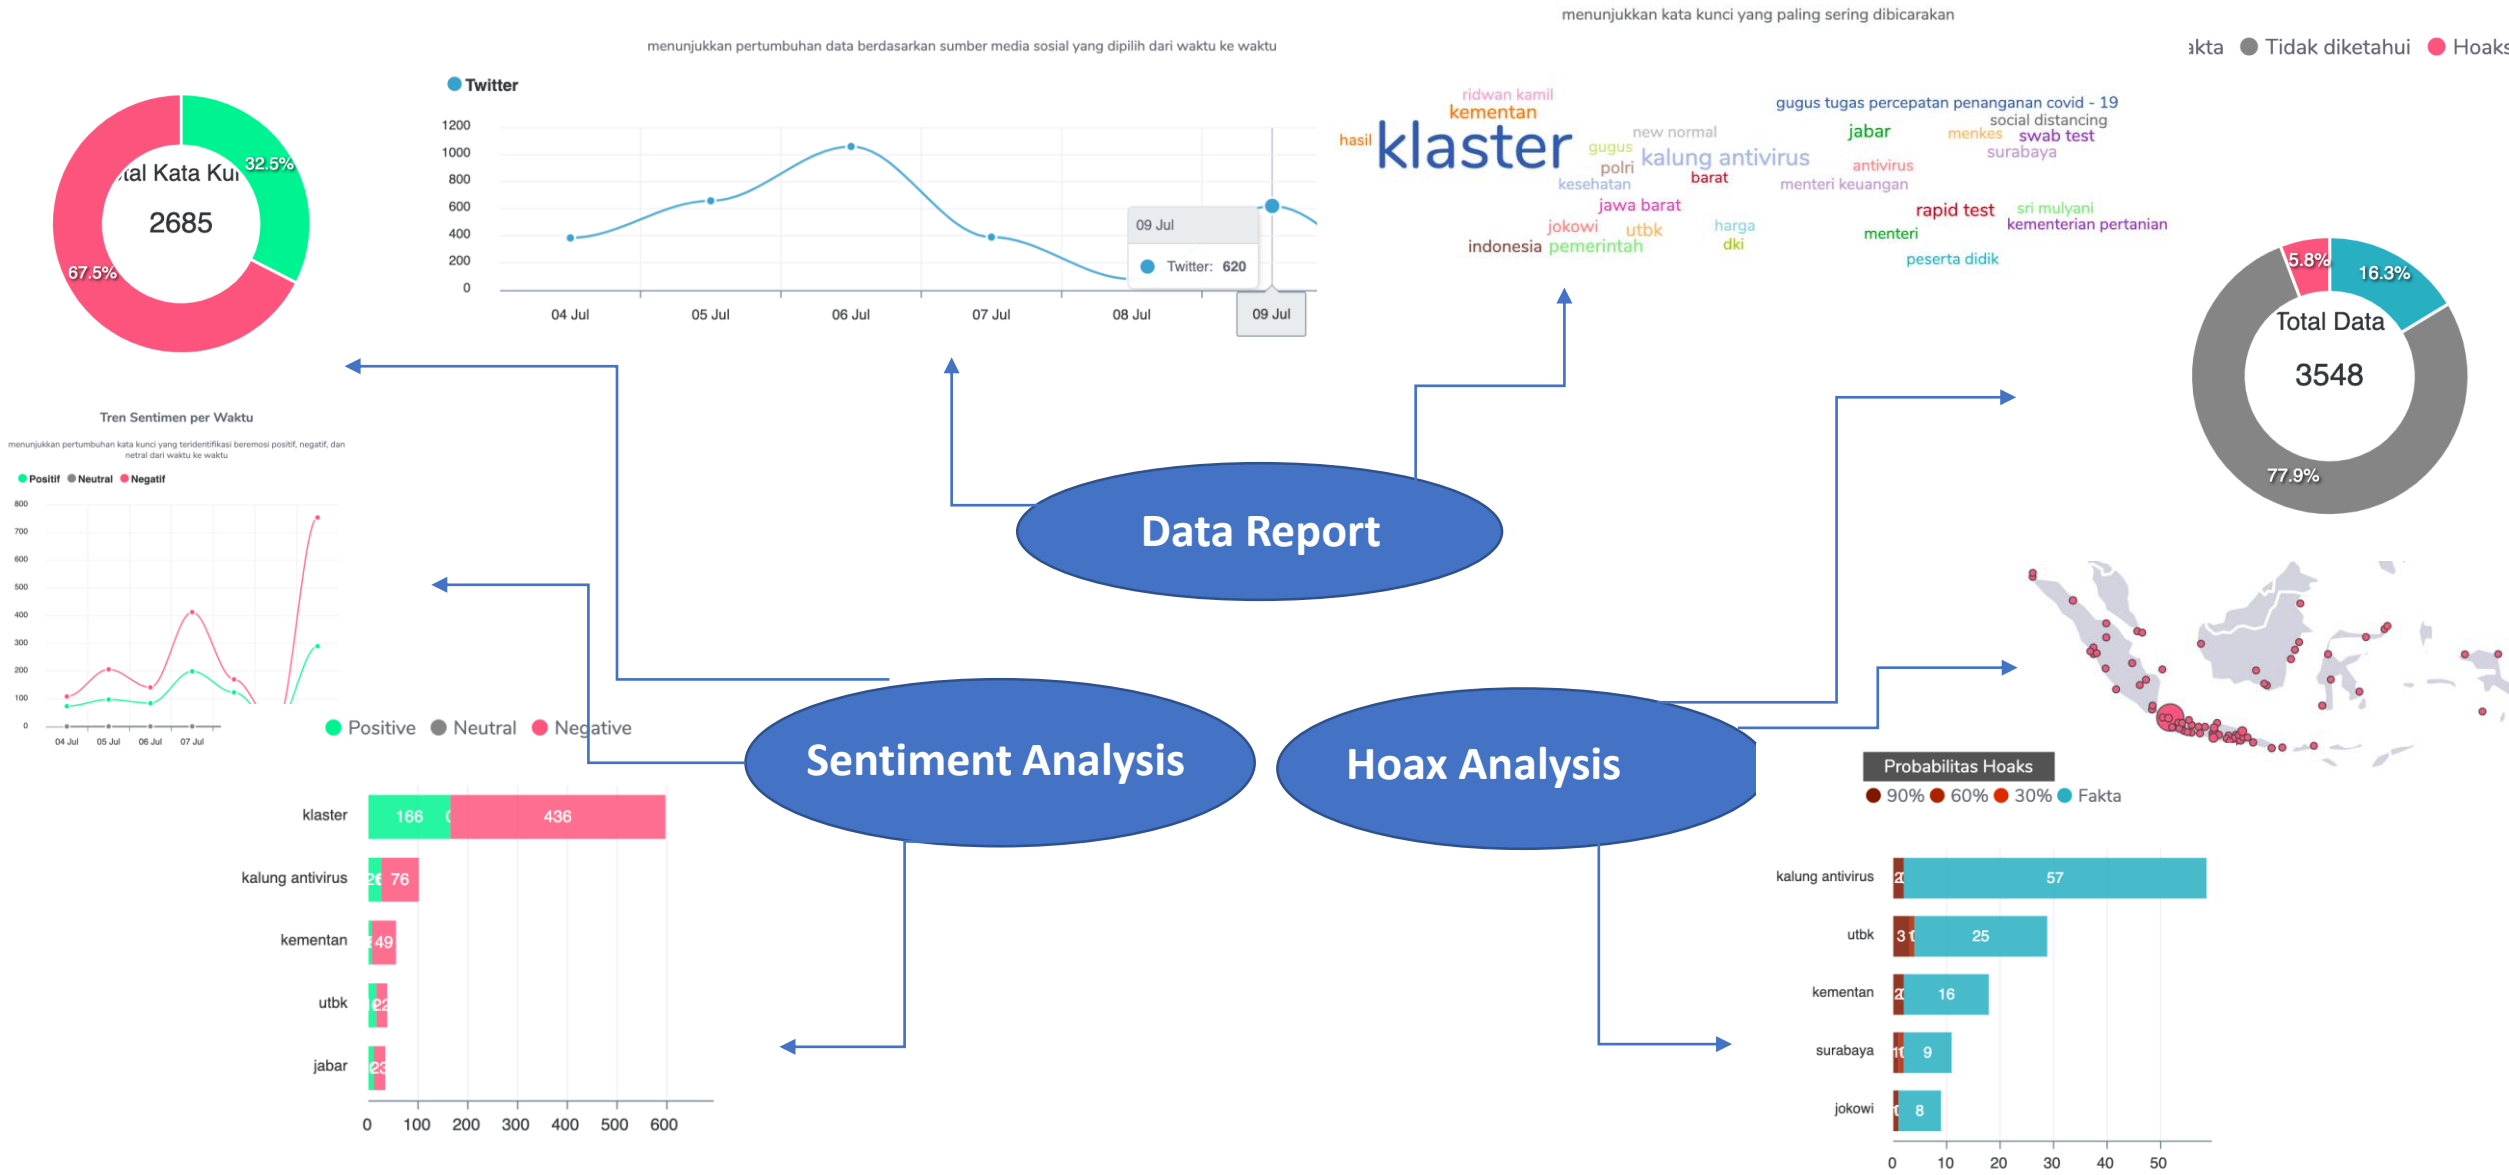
menunjukkan kata kunci yang paling sering dibicarakan

menunjukkan pertumbuhan data berdasarkan sumber media sosial yang dipilih dari waktu ke waktu

ıal Kata Kuı
2685
32.5%
67.5%

Twitter
1200
1000
800
600
400
200
0
04 Jul
05 Jul
06 Jul
07 Jul
08 Jul
09 Jul
09 Jul
Twitter: 620

ridwan kamil
kementan
hasil
klaster
gugus
new normal
kalung antivirus
polri
kesehatan
barat
jawa barat
jokowi
utbk
indonesia
pemerintah
harga
dki
gugus tugas percepatan penanganan covid - 19
social distancing
jabar
menkes
swab test
surabaya
antivirus
menteri keuangan
rapid test
sri mulyani
kementerian pertanian
menteri
peserta didik

ıkta Tidak diketahui Hoaks
5.8%
16.3%
Total Data
3548
77.9%

Tren Sentimen per Waktu
menunjukkan pertumbuhan kata kunci yang teridentifikasi beremosi positif, negatif, dan netral dari waktu ke waktu
Positif Neutral Negatif
800
700
600
500
400
300
200
100
0
04 Jul
05 Jul
06 Jul
07 Jul

Data Report

Positive Neutral Negative

Sentiment Analysis

Hoax Analysis

klaster 166 436
kalung antivirus 26 76
kementan 49
utbk 22
jabar 23
0 100 200 300 400 500 600

Probabilitas Hoaks
90% 60% 30% Fakta
kalung antivirus 2 57
utbk 3 1 25
kementan 2 16
surabaya 1 9
jokowi 1 8
0 10 20 30 40 50